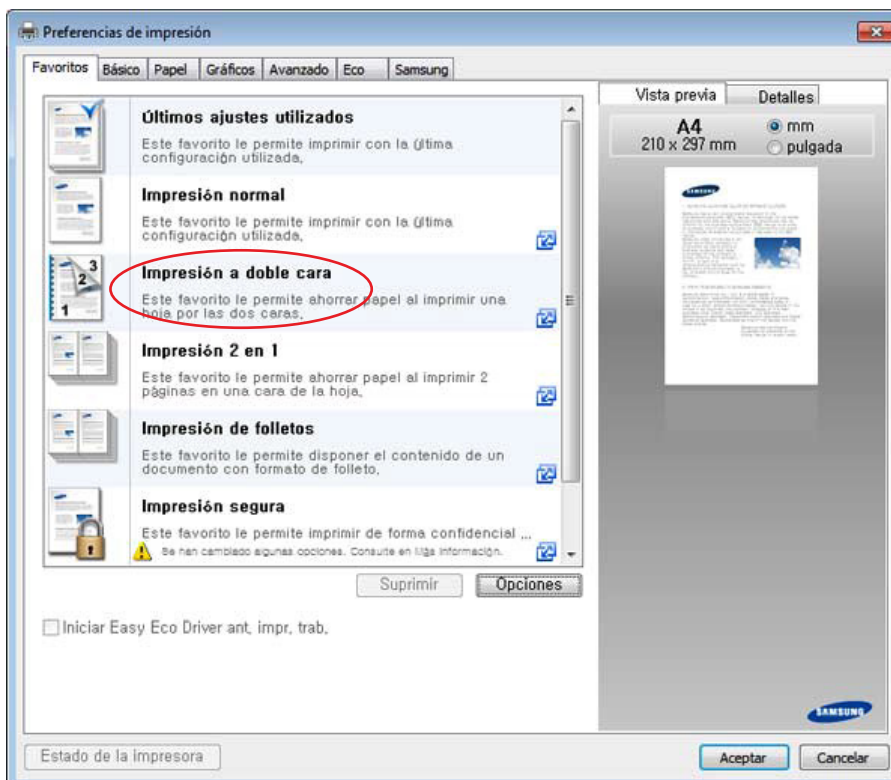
Preferencias de impresión

Favoritos | Básico | Papel | Gráficos | Avanzado | Eco | Samsung

Últimos ajustes utilizados
Este favorito le permite imprimir con la última configuración utilizada,

Impresión normal
Este favorito le permite imprimir con la última configuración utilizada,

2 3
1
Impresión a doble cara
Este favorito le permite ahorrar papel al imprimir una hoja por las dos caras,

Impresión 2 en 1
Este favorito le permite ahorrar papel al imprimir 2 páginas en una cara de la hoja,

Impresión de folletos
Este favorito le permite disponer el contenido de un documento con formato de folleto,

Impresión segura
Este favorito le permite imprimir de forma confidencial ...
Se han cambiado algunas opciones. Consulte en Más información.

Suprimir | Opciones

Iniciar Easy Eco Driver ant, impr, trab,

Vista previa | Detalles
A4
210 x 297 mm
mm
pulgada

SAMSUNG

SAMSUNG

Estado de la impresora

Aceptar | Cancelar